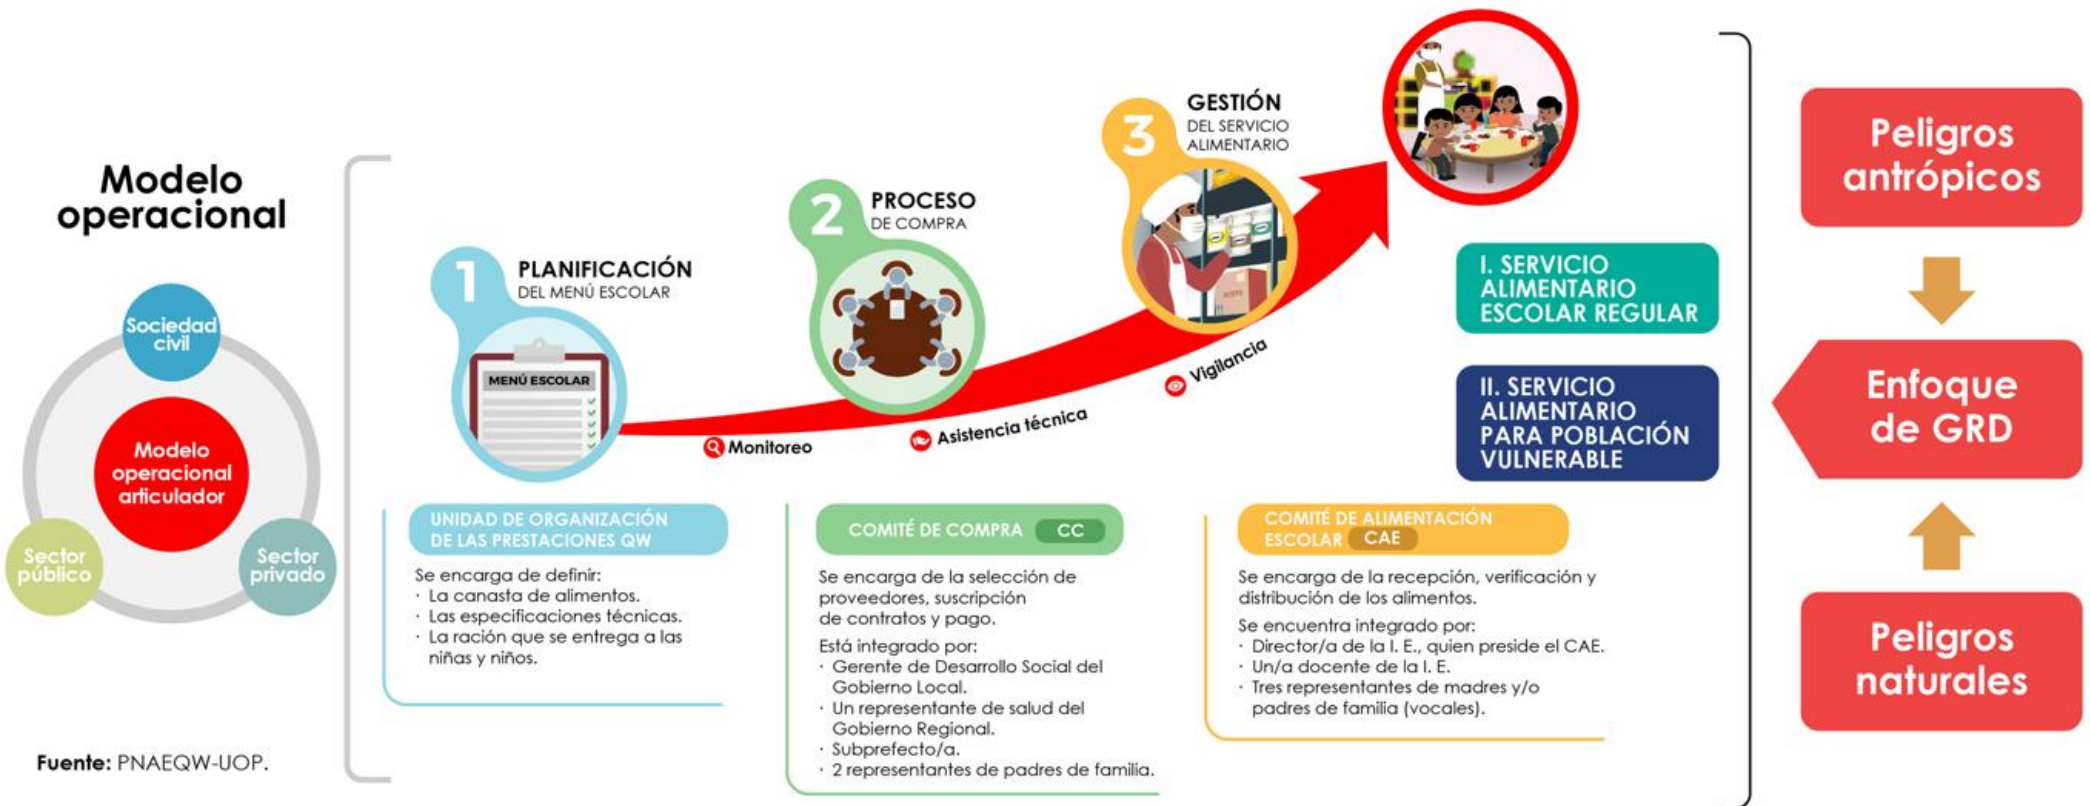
Modelo operacional

Sociedad civil

Modelo operacional articulador

Sector público

Sector privado

Fuente: PNAEQW-UOP.

1 PLANIFICACIÓN DEL MENÚ ESCOLAR

MENÚ ESCOLAR

2 PROCESO DE COMPRA

3 GESTIÓN DEL SERVICIO ALIMENTARIO

Monitoreo

Asistencia técnica

Vigilancia

I. SERVICIO ALIMENTARIO ESCOLAR REGULAR

II. SERVICIO ALIMENTARIO PARA POBLACIÓN VULNERABLE

UNIDAD DE ORGANIZACIÓN DE LAS PRESTACIONES QW

Se encarga de definir:
· La canasta de alimentos.
· Las especificaciones técnicas.
· La ración que se entrega a las niñas y niños.

COMITÉ DE COMPRA CC

Se encarga de la selección de proveedores, suscripción de contratos y pago.

Está integrado por:
· Gerente de Desarrollo Social del Gobierno Local.
· Un representante de salud del Gobierno Regional.
· Subprefecto/a.
· 2 representantes de padres de familia.

COMITÉ DE ALIMENTACIÓN ESCOLAR CAE

Se encarga de la recepción, verificación y distribución de los alimentos.

Se encuentra integrado por:
· Director/a de la I. E., quien preside el CAE.
· Un/a docente de la I. E.
· Tres representantes de madres y/o padres de familia (vocales).

Peligros antrópicos

Enfoque de GRD

Peligros naturales